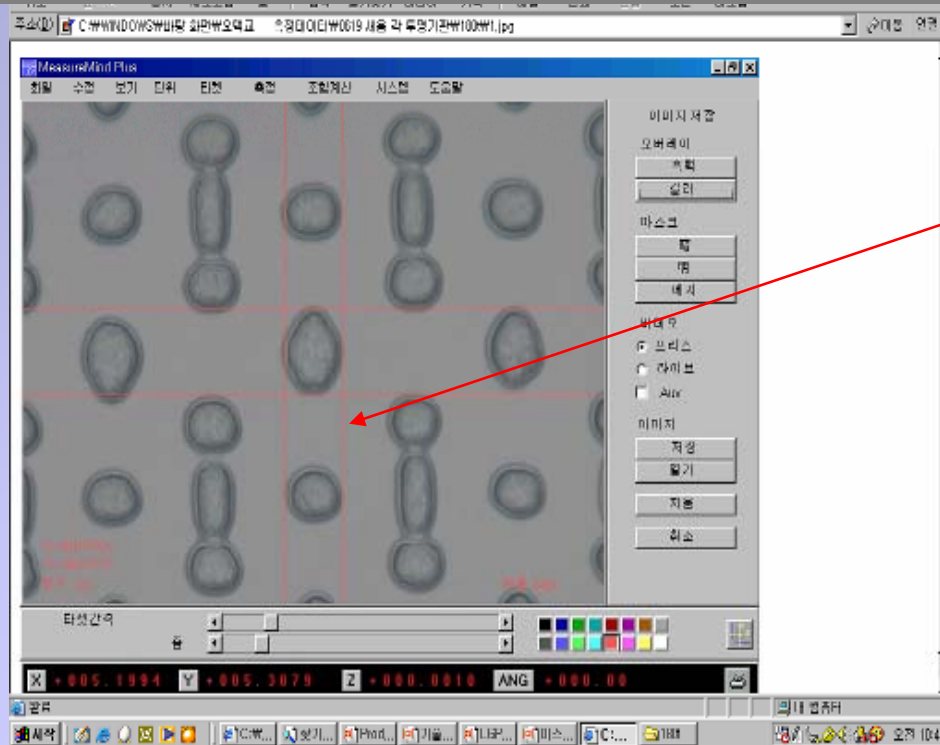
주소(D) C:₩WINDOWS₩바탕 화면₩오덕교 측정데이터₩0619 새용 각 투명기판₩100₩1.jpg

이동 연결

MeasureMind Plus

파일 수정 보기 단위 타켓 측정 조합계산 시스템 도움말

이미지 저장

오버레이

속력

실리

마스크

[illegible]

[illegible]

해지

비디오

프리즈

라이브

Auto

이미지

저장

열기

지움

취소

타겟간격

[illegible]

X +005.1994 Y +005.3079 Z +000.0010 ANG +000.00

완료

내 컴퓨터

시작 C:₩... 탐기... Prod... 기술... LGP... 미스... C:... 1배

오전 10:4